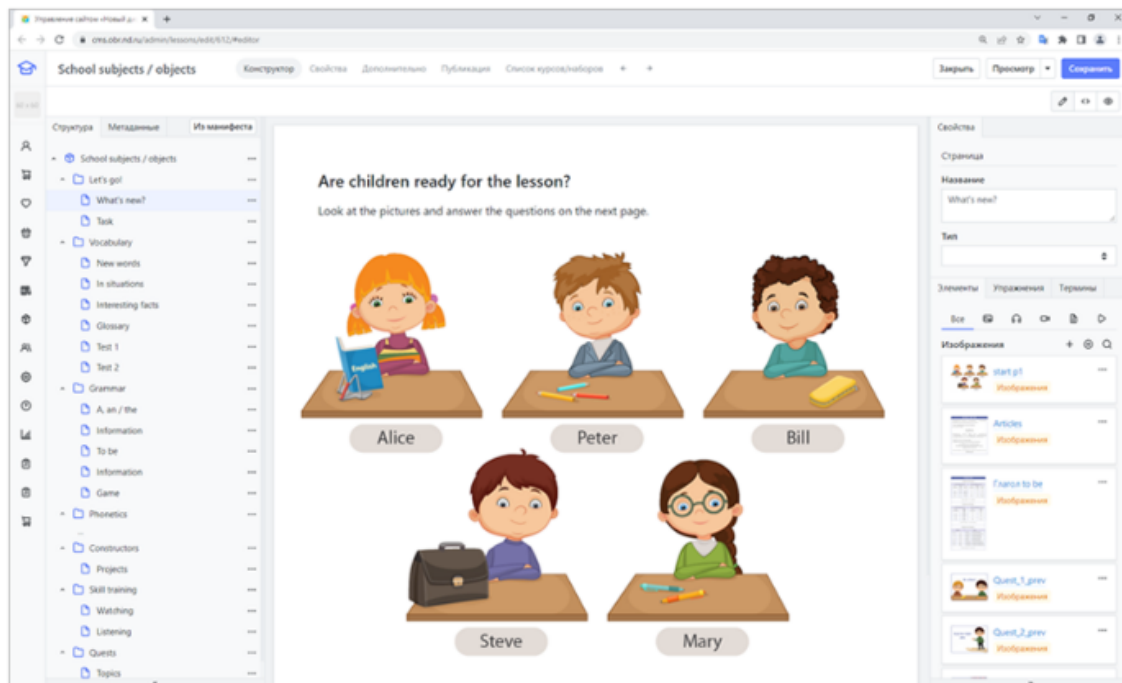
Управление сайтом «Новый д... ×
cms.obr.nd.ru/admin/lessons/edit/612/#editor

School subjects / objects
Конструктор
Свойства
Дополнительно
Публикация
Список курсов/наборов
Закрыть
Просмотр
Сохранить

Структура
Метаданные
Из манифеста

School subjects / objects
Let's go!
What's new?
Task
Vocabulary
New words
In situations
Interesting facts
Glossary
Test 1
Test 2
Grammar
A, an / the
Information
To be
Information
Game
Phonetics
Constructors
Projects
Skill training
Watching
Listening
Quests
Topics

Are children ready for the lesson?

Look at the pictures and answer the questions on the next page.

English

Alice
Peter
Bill
Steve
Mary

Свойства
Страница
Название
What's new?
Тип
Элементы
Упражнения
Термины
Все
Изображения
start p1
Изображения
Articles
Изображения
Глагол to be
Изображения
Quest_1_prev
Изображения
Quest_2_prev
Изображения